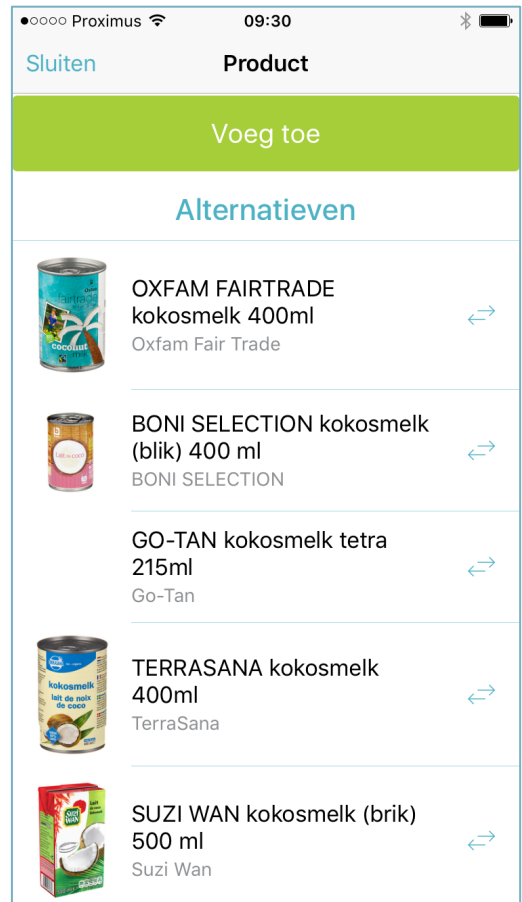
●○○○○ Proximus 09:30

Sluiten Product

Voeg toe

Alternatieven

fairtrade coconut milk

OXFAM FAIRTRADE kokosmelk 400ml
Oxfam Fair Trade

BONI SELECTION kokosmelk (blik) 400 ml
BONI SELECTION

GO-TAN kokosmelk tetra 215ml
Go-Tan

kokosmelk lait de noix de coco

TERRASANA kokosmelk 400ml
TerraSana

SUZI WAN

SUZI WAN kokosmelk (brik) 500 ml
Suzi Wan